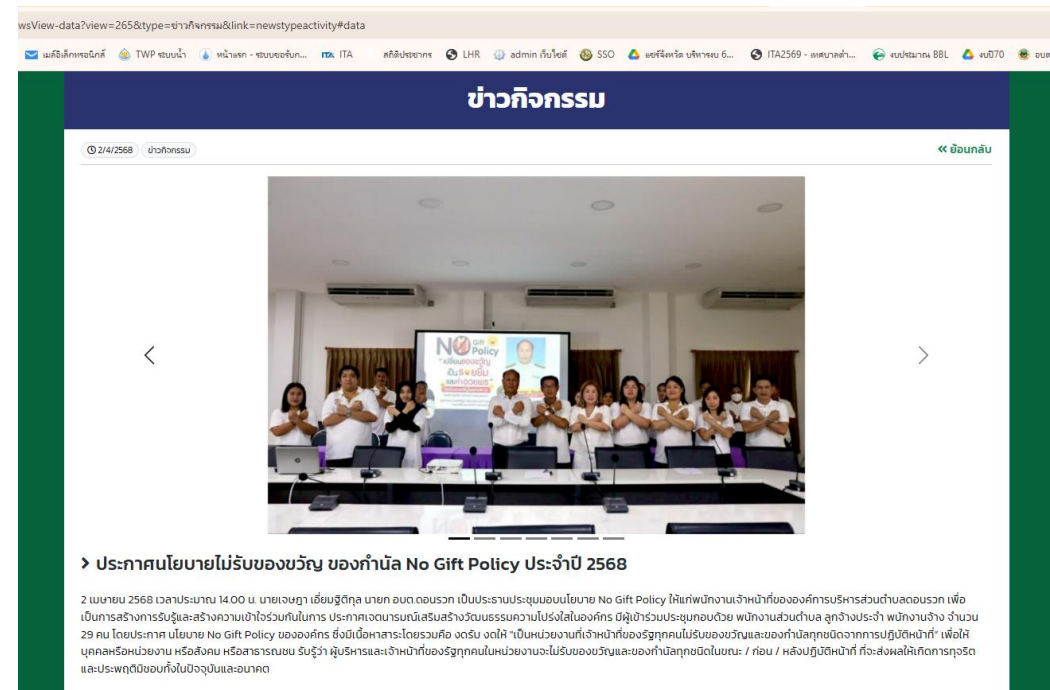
wsView-data?view=265&type=ข่าวกิจกรรม&link=newstypeactivity#data

เมล์อิเล็กทรอนิกส์ TWP ระบบน้ำ หน้าแรก - ระบบขอรับบ... ITA สถิติประชากร LHR admin เว็บไซต์ SSO แชร์จังหวัด บริหารงบ 6... ITA2569 - เทศบาลตำ... งบประมาณ BBL งบปี70 อบต

ข่าวกิจกรรม

2/4/2568 ข่าวกิจกรรม

« ย้อนกลับ

No Gift Policy

> ประกาศนโยบายไม่รับของขวัญ ของกำนัล No Gift Policy ประจำปี 2568

2 เมษายน 2568 เวลาประมาณ 14.00 น. นายเจษฎา เอี่ยมฐิติกุล นายก อบต.ดอนรวก เป็นประธานประชุมมอบนโยบาย No Gift Policy ให้แก่พนักงานเจ้าหน้าที่ขององค์การบริหารส่วนตำบลดอนรวก เพื่อเป็นการสร้างการรับรู้และสร้างความเข้าใจร่วมกันในการ ประกาศเจตนารมณ์เสริมสร้างวัฒนธรรมความโปร่งใสในองค์กร มีผู้เข้าร่วมประชุมกอบด้วย พนักงานส่วนตำบล ลูกจ้างประจำ พนักงานจ้าง จำนวน 29 คน โดยประกาศ นโยบาย No Gift Policy ขององค์กร ซึ่งมีเนื้อหาสาระโดยรวมคือ งดรับ งดให้ "เป็นหน่วยงานที่เจ้าหน้าที่ของรัฐทุกคนไม่รับของขวัญและของกำนัลทุกชนิดจากการปฏิบัติหน้าที่" เพื่อให้บุคคลหรือหน่วยงาน หรือสังคม หรือสาธารณชน รับรู้ว่า ผู้บริหารและเจ้าหน้าที่ของรัฐทุกคนในหน่วยงานจะไม่รับของขวัญและของกำนัลทุกชนิดในขณะ / ก่อน / หลังปฏิบัติหน้าที่ ที่จะส่งผลให้เกิดการทุจริตและประพฤติมิชอบทั้งในปัจจุบันและอนาคต